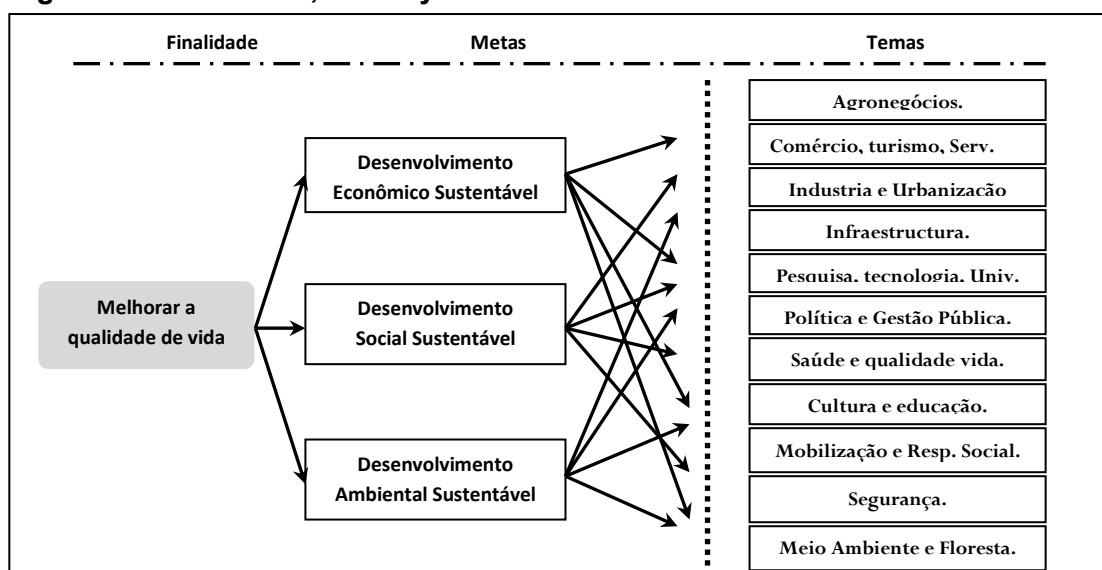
Finalidade

Metas

Temas

Melhorar a qualidade de vida

Desenvolvimento Econômico Sustentável

Desenvolvimento Social Sustentável

Desenvolvimento Ambiental Sustentável

Agronegócios.

Comércio, turismo, Serv.

Industria e Urbanização

Infraestructura.

Pesquisa, tecnologia, Univ.

Política e Gestão Pública.

Saúde e qualidade vida.

Cultura e educação.

Mobilização e Resp. Social.

Segurança.

Meio Ambiente e Floresta.